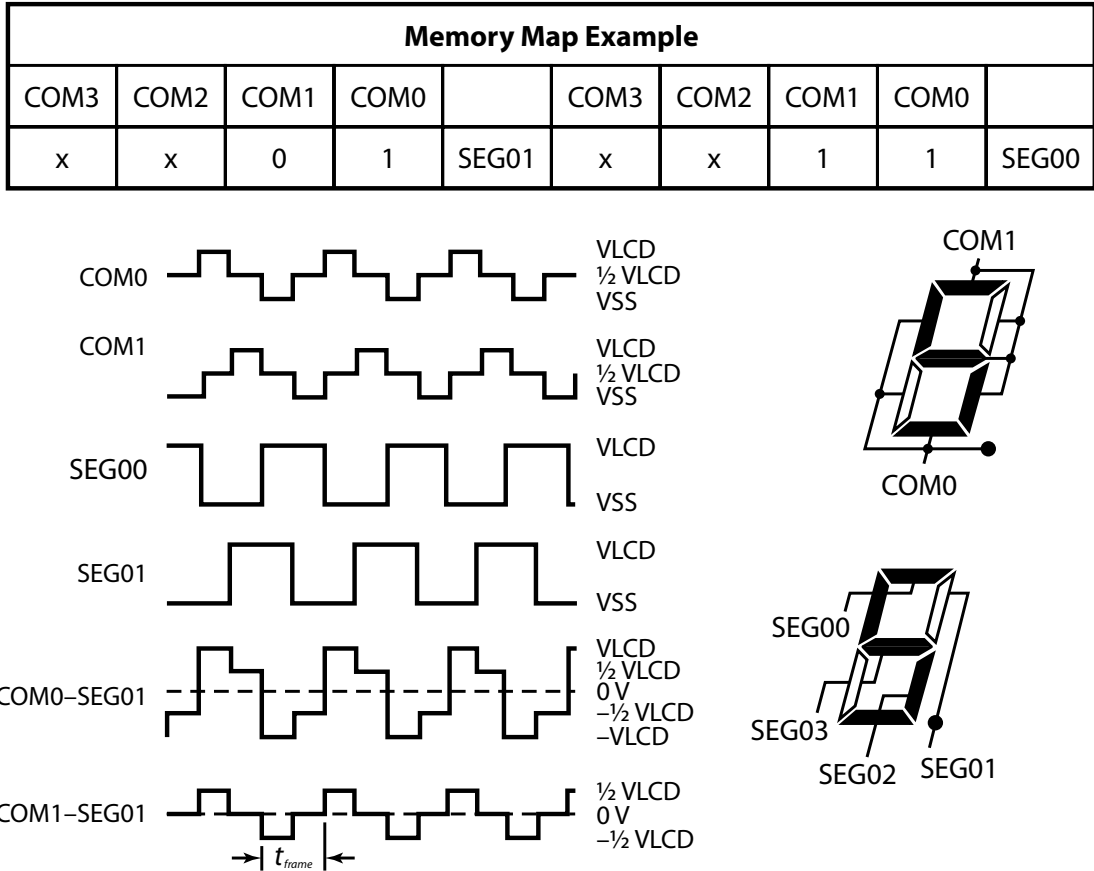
| Memory Map Example | | | | | | | | | |
|---|---|---|---|---|---|---|---|---|---|
| COM3 | COM2 | COM1 | COM0 | | COM3 | COM2 | COM1 | COM0 | |
| x | x | 0 | 1 | SEG01 | x | x | 1 | 1 | SEG00 |

COM0
VLCD
½ VLCD
VSS

COM1
VLCD
½ VLCD
VSS

SEG00
VLCD
VSS

SEG01
VLCD
VSS

COM0–SEG01
VLCD
½ VLCD
0 V
–½ VLCD
–VLCD

COM1–SEG01
½ VLCD
0 V
–½ VLCD

$t_{frame}$

COM1
COM0

SEG00
SEG03
SEG02
SEG01